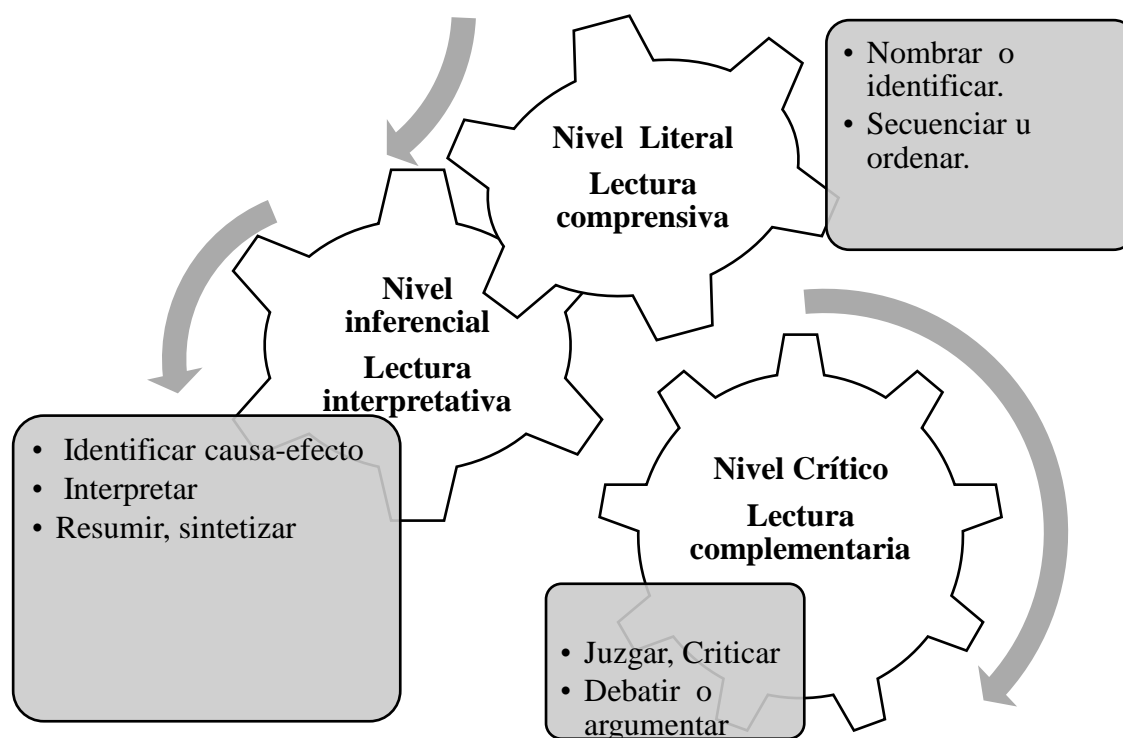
Nivel Literal
Lectura comprensiva

• Nombrar o identificar.
• Secuenciar u ordenar.

Nivel inferencial
Lectura interpretativa

• Identificar causa-efecto
• Interpretar
• Resumir, sintetizar

Nivel Crítico
Lectura complementaria

• Juzgar, Criticar
• Debatir o argumentar